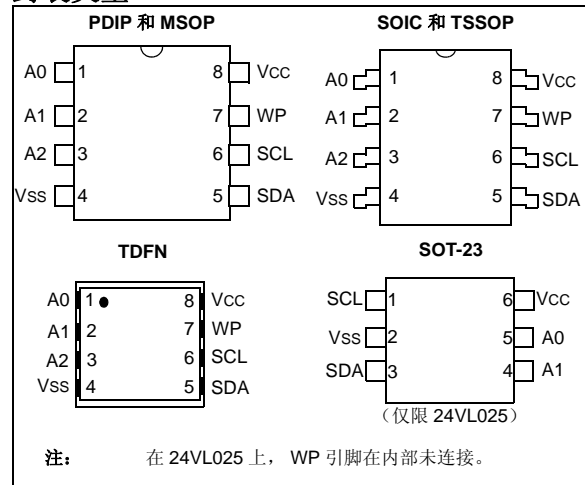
PDIP 和 MSOP

A0 1
A1 2
A2 3
Vss 4
8 Vcc
7 WP
6 SCL
5 SDA

SOIC 和 TSSOP

A0 1
A1 2
A2 3
Vss 4
8 Vcc
7 WP
6 SCL
5 SDA

TDFN

A0 1
A1 2
A2 3
Vss 4
8 Vcc
7 WP
6 SCL
5 SDA

SOT-23

SCL 1
Vss 2
SDA 3
6 Vcc
5 A0
4 A1

（仅限 24VL025）

注： 在 24VL025 上， WP 引脚在内部未连接。